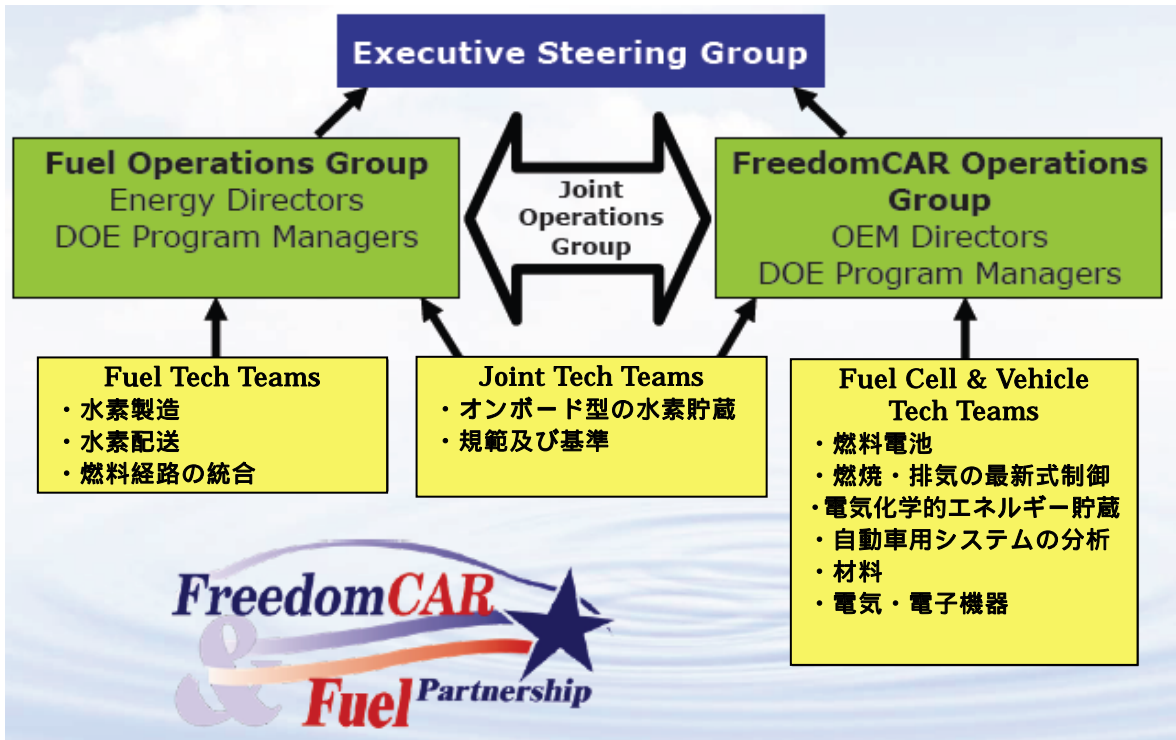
Executive Steering Group

Fuel Operations Group
Energy Directors
DOE Program Managers

Joint Operations Group

FreedomCAR Operations Group
OEM Directors
DOE Program Managers

Fuel Tech Teams
・水素製造
・水素配送
・燃料経路の統合

Joint Tech Teams
・オンボード型の水素貯蔵
・規範及び基準

Fuel Cell & Vehicle Tech Teams
・燃料電池
・燃焼・排気の最新式制御
・電気化学的エネルギー貯蔵
・自動車用システムの分析
・材料
・電気・電子機器

FreedomCAR & Fuel Partnership